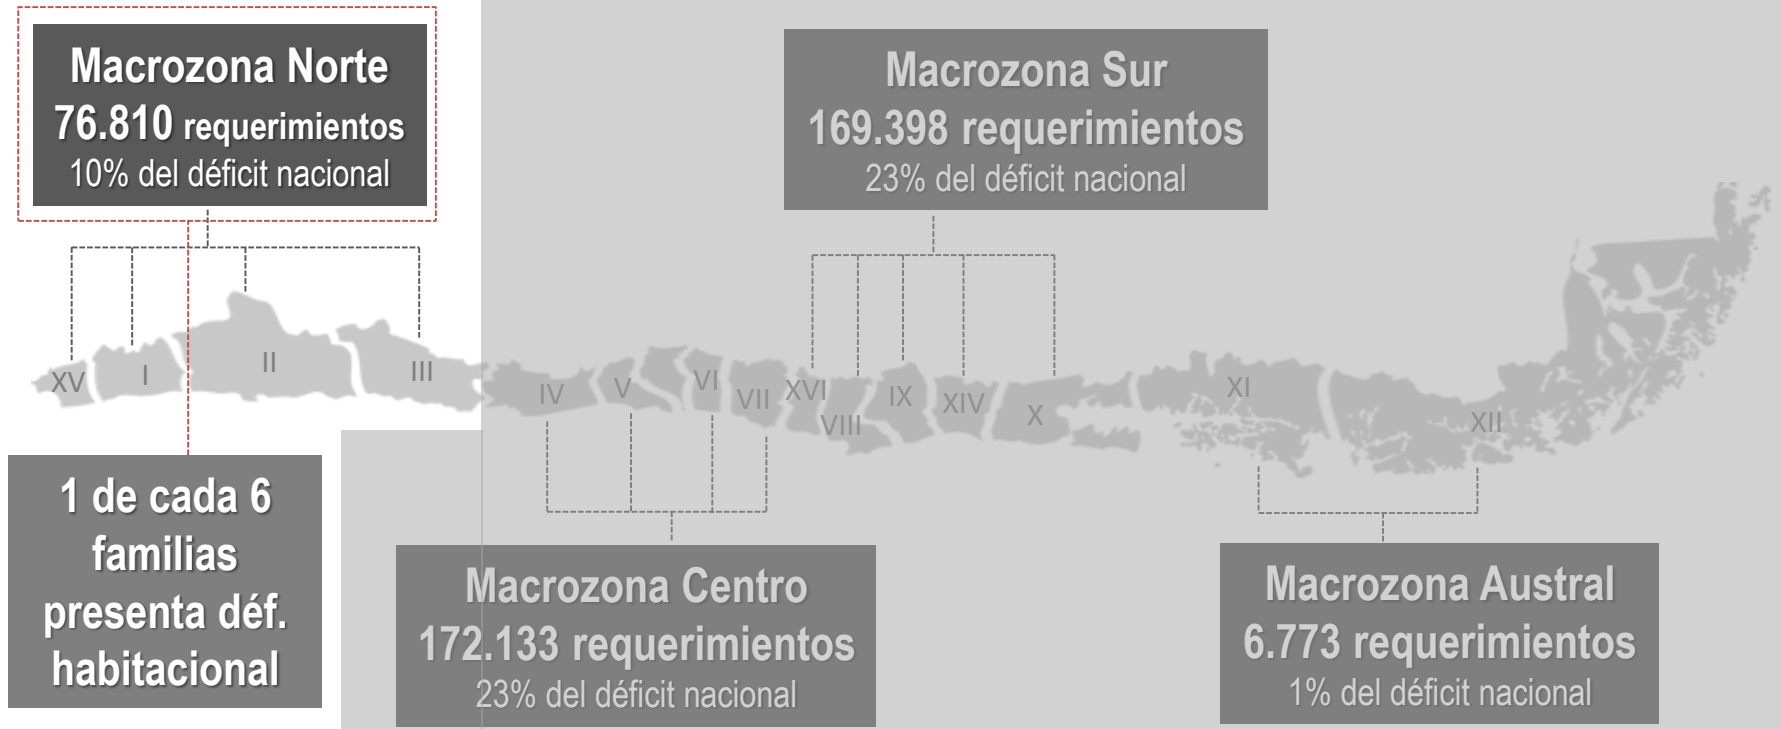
Macrozona Norte
76.810 requerimientos
10% del déficit nacional

Macrozona Sur
169.398 requerimientos
23% del déficit nacional

XV
I
II
III
IV
V
VI
VII
XVI
VIII
IX
XIV
X
XI
XII

1 de cada 6 familias presenta déf. habitacional

Macrozona Centro
172.133 requerimientos
23% del déficit nacional

Macrozona Austral
6.773 requerimientos
1% del déficit nacional